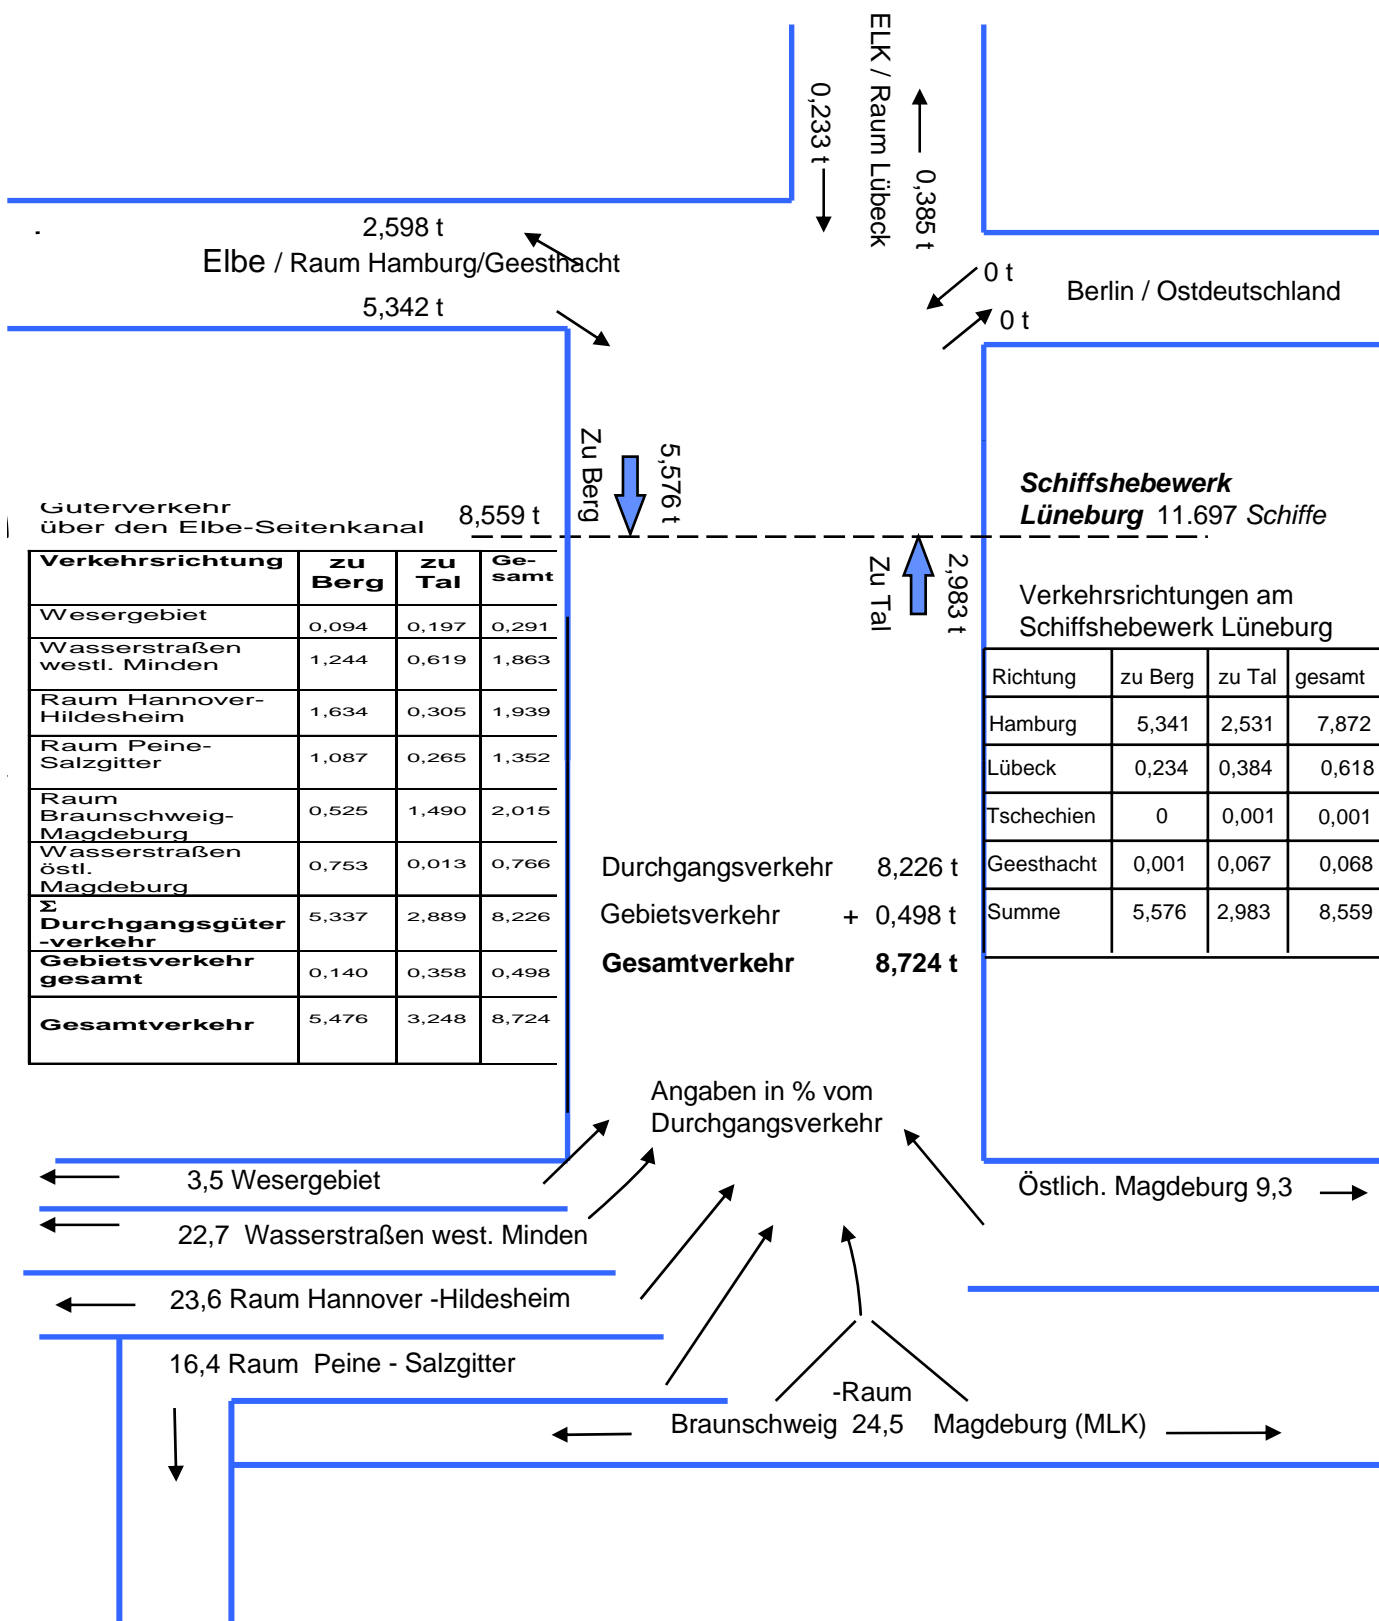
0,233 t

ELK / Raum Lübeck

0,385 t

2,598 t

Elbe / Raum Hamburg/Geesthacht

5,342 t

0 t

Berlin / Ostdeutschland

0 t

Zu Berg

5,576 t

Güterverkehr über den Elbe-Seitenkanal

8,559 t

Schiffshebewerk Lüneburg 11.697 Schiffe

Zu Tal

2,983 t

Verkehrsrichtungen am Schiffshebewerk Lüneburg

| Verkehrsrichtung | zu Berg | zu Tal | Gesamt |
|---|---|---|---|
| Wesergebiet | 0,094 | 0,197 | 0,291 |
| Wasserstraßen westl. Minden | 1,244 | 0,619 | 1,863 |
| Raum Hannover-Hildesheim | 1,634 | 0,305 | 1,939 |
| Raum Peine-Salzgitter | 1,087 | 0,265 | 1,352 |
| Raum Braunschweig-Magdeburg | 0,525 | 1,490 | 2,015 |
| Wasserstraßen östl. Magdeburg | 0,753 | 0,013 | 0,766 |
| Σ Durchgangsgüter -verkehr | 5,337 | 2,889 | 8,226 |
| Gebietsverkehr gesamt | 0,140 | 0,358 | 0,498 |
| Gesamtverkehr | 5,476 | 3,248 | 8,724 |

| Richtung | zu Berg | zu Tal | gesamt |
|---|---|---|---|
| Hamburg | 5,341 | 2,531 | 7,872 |
| Lübeck | 0,234 | 0,384 | 0,618 |
| Tschechien | 0 | 0,001 | 0,001 |
| Geesthacht | 0,001 | 0,067 | 0,068 |
| Summe | 5,576 | 2,983 | 8,559 |

Durchgangsverkehr 8,226 t
Gebietsverkehr + 0,498 t
Gesamtverkehr 8,724 t

Angaben in % vom Durchgangsverkehr

3,5 Wesergebiet

22,7 Wasserstraßen west. Minden

23,6 Raum Hannover -Hildesheim

16,4 Raum Peine - Salzgitter

Östlich. Magdeburg 9,3

-Raum
Braunschweig 24,5 Magdeburg (MLK)